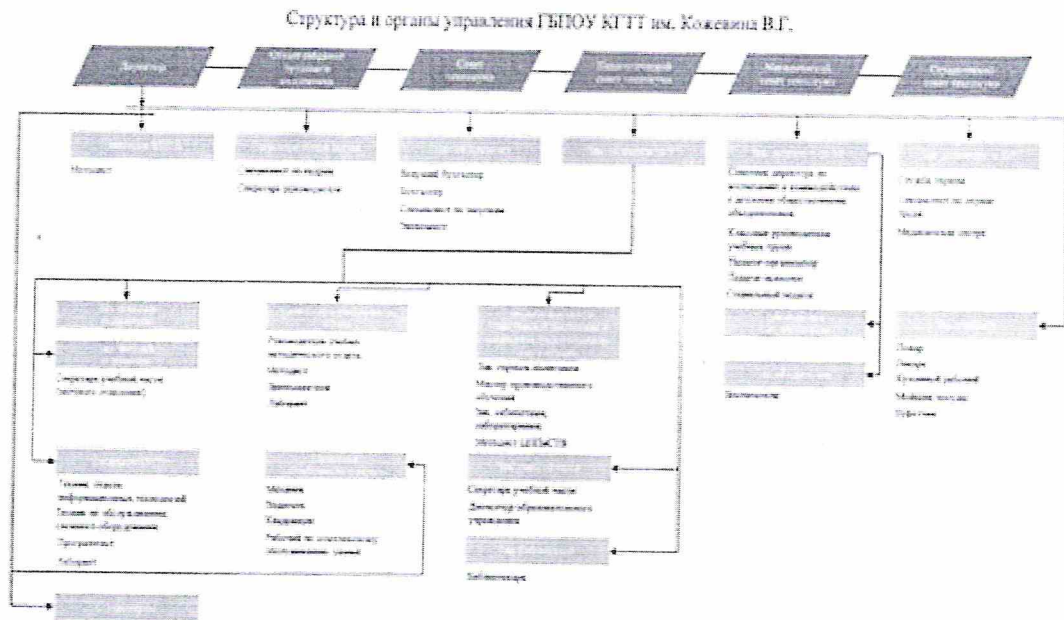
Структура и органы управления ГБПОУ КГТТ им. Кожевина В.Г.

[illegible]

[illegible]

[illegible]

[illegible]

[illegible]

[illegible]

Методист

Специалист по кадрам

Секретарь руководителя

Ведущий бухгалтер

Бухгалтер

Специалист по закупкам

Экономист

Советник директора по воспитанию и взаимодействию с детскими общественными объединениями

Классные руководители учебных групп

Педагог-организатор

Педагог-психолог

Социальный педагог

Служба охраны

Специалист по охране труда

Медицинская сестра

Секретарь учебной части (заочного отделения)

Руководители учебно-методического отдела

Методист

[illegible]

Лаборант

Зав. отделом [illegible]

Мастер производственного обучения

Зав. лабораториями, лаборантами

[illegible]

Библиотекарь

Техник отдела информационных технологий

Техник по обслуживанию учебного оборудования

Программист

Лаборант

Механик

Водитель

Кладовщик

Рабочий по комплексному обслуживанию зданий

Секретарь учебной части

Диспетчер образовательного учреждения

Библиотекарь

Повар

Повар

Кухонный рабочий

Мойщик посуды

Буфетчик